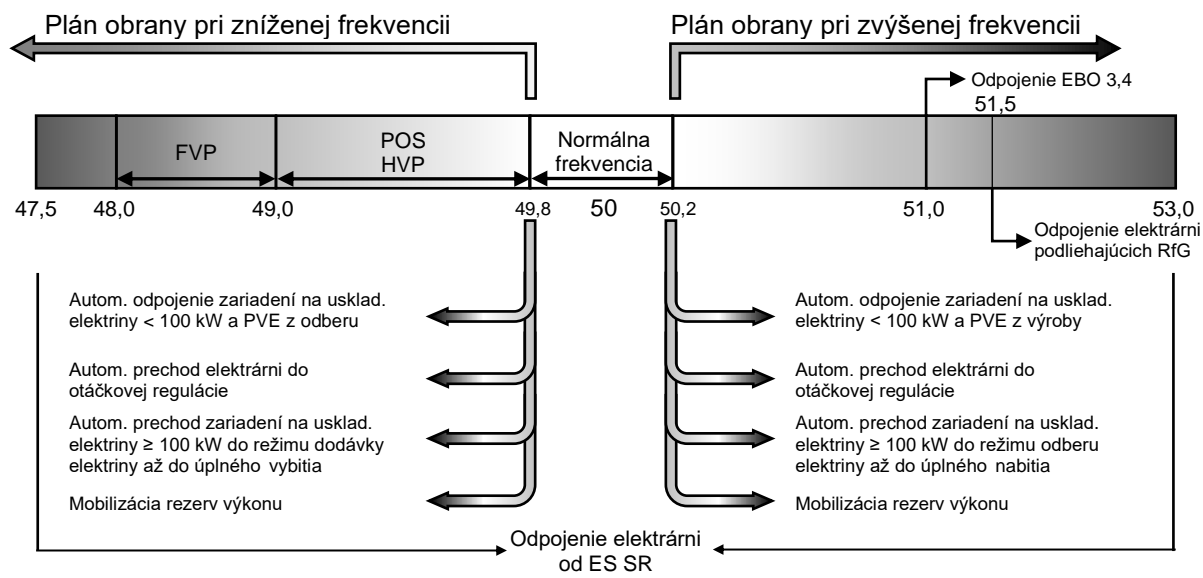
Plán obrany pri zníženej frekvencii

Plán obrany pri zvýšenej frekvencii

Odpojenie EBO 3,4

51,5

FVP

POS
HVP

Normálna frekvencia

47,5 48,0 49,0 49,8 50 50,2 51,0 53,0

Odpojenie elektrární podliehajúcich RfG

Autom. odpojenie zariadení na usklad. elektriny < 100 kW a PVE z odberu

Autom. prechod elektrární do otáčkovej regulácie

Autom. prechod zariadení na usklad. elektriny ≥ 100 kW do režimu dodávky elektriny až do úplného vybitia

Mobilizácia rezerv výkonu

Autom. odpojenie zariadení na usklad. elektriny < 100 kW a PVE z výroby

Autom. prechod elektrární do otáčkovej regulácie

Autom. prechod zariadení na usklad. elektriny ≥ 100 kW do režimu odberu elektriny až do úplného nabitia

Mobilizácia rezerv výkonu

Odpojenie elektrární od ES SR